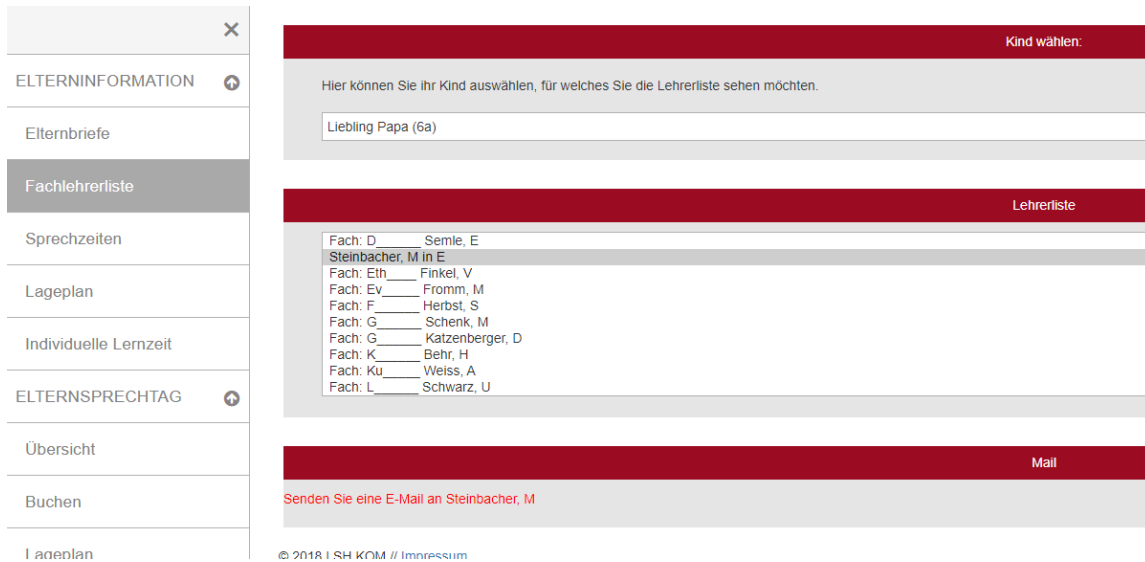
×

ELTERNINFORMATION

Elternbriefe

Fachlehrerliste

Sprechzeiten

Lageplan

Individuelle Lernzeit

ELTERNSPRECHTAG

Übersicht

Buchen

Lageplan

Kind wählen:

Hier können Sie ihr Kind auswählen, für welches Sie die Lehrerliste sehen möchten.

Liebling Papa (6a)

Lehrerliste

Fach: D______ Semle, E
Steinbacher, M in E
Fach: Eth____ Finkel, V
Fach: Ev_____ Fromm, M
Fach: F______ Herbst, S
Fach: G______ Schenk, M
Fach: G______ Katzenberger, D
Fach: K______ Behr, H
Fach: Ku_____ Weiss, A
Fach: L______ Schwarz, U

Mail

Senden Sie eine E-Mail an Steinbacher, M

© 2018 LSH KOM // Impressum